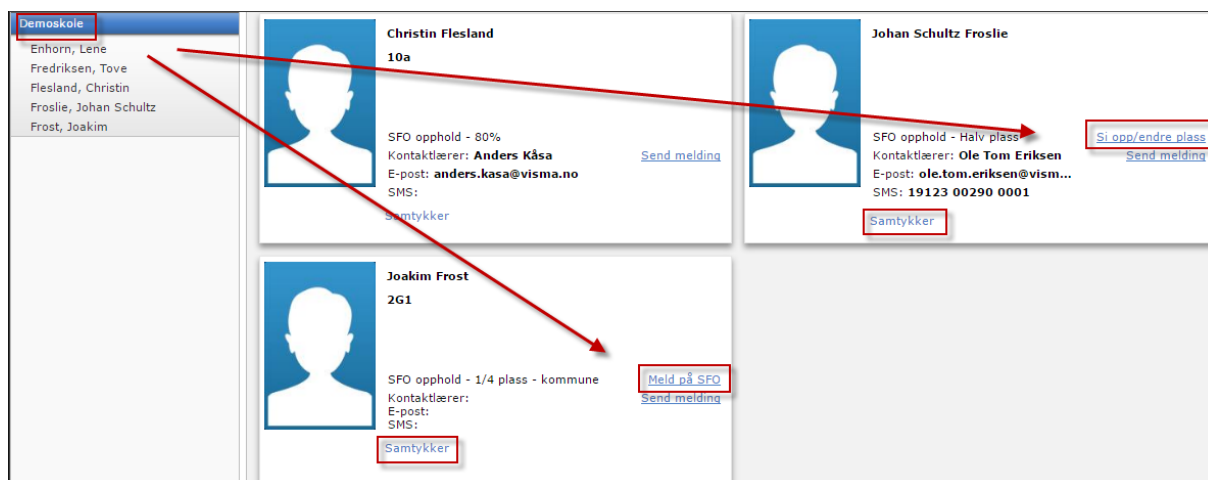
Demoskole
Enhorn, Lene
Fredriksen, Tove
Flesland, Christin
Froslie, Johan Schultz
Frost, Joakim

Christin Flesland
10a
SFO opphold - 80%
Kontaktlærer: Anders Kåsa
E-post: anders.kasa@visma.no
SMS:
Send melding
Samtykker

Johan Schultz Froslie
SFO opphold - Halv plass
Si opp/endre plass
Kontaktlærer: Ole Tom Eriksen
E-post: ole.tom.eriksen@vism...
SMS: 19123 00290 0001
Send melding
Samtykker

Joakim Frost
2G1
SFO opphold - 1/4 plass - kommune
Meld på SFO
Kontaktlærer:
E-post:
SMS:
Send melding
Samtykker